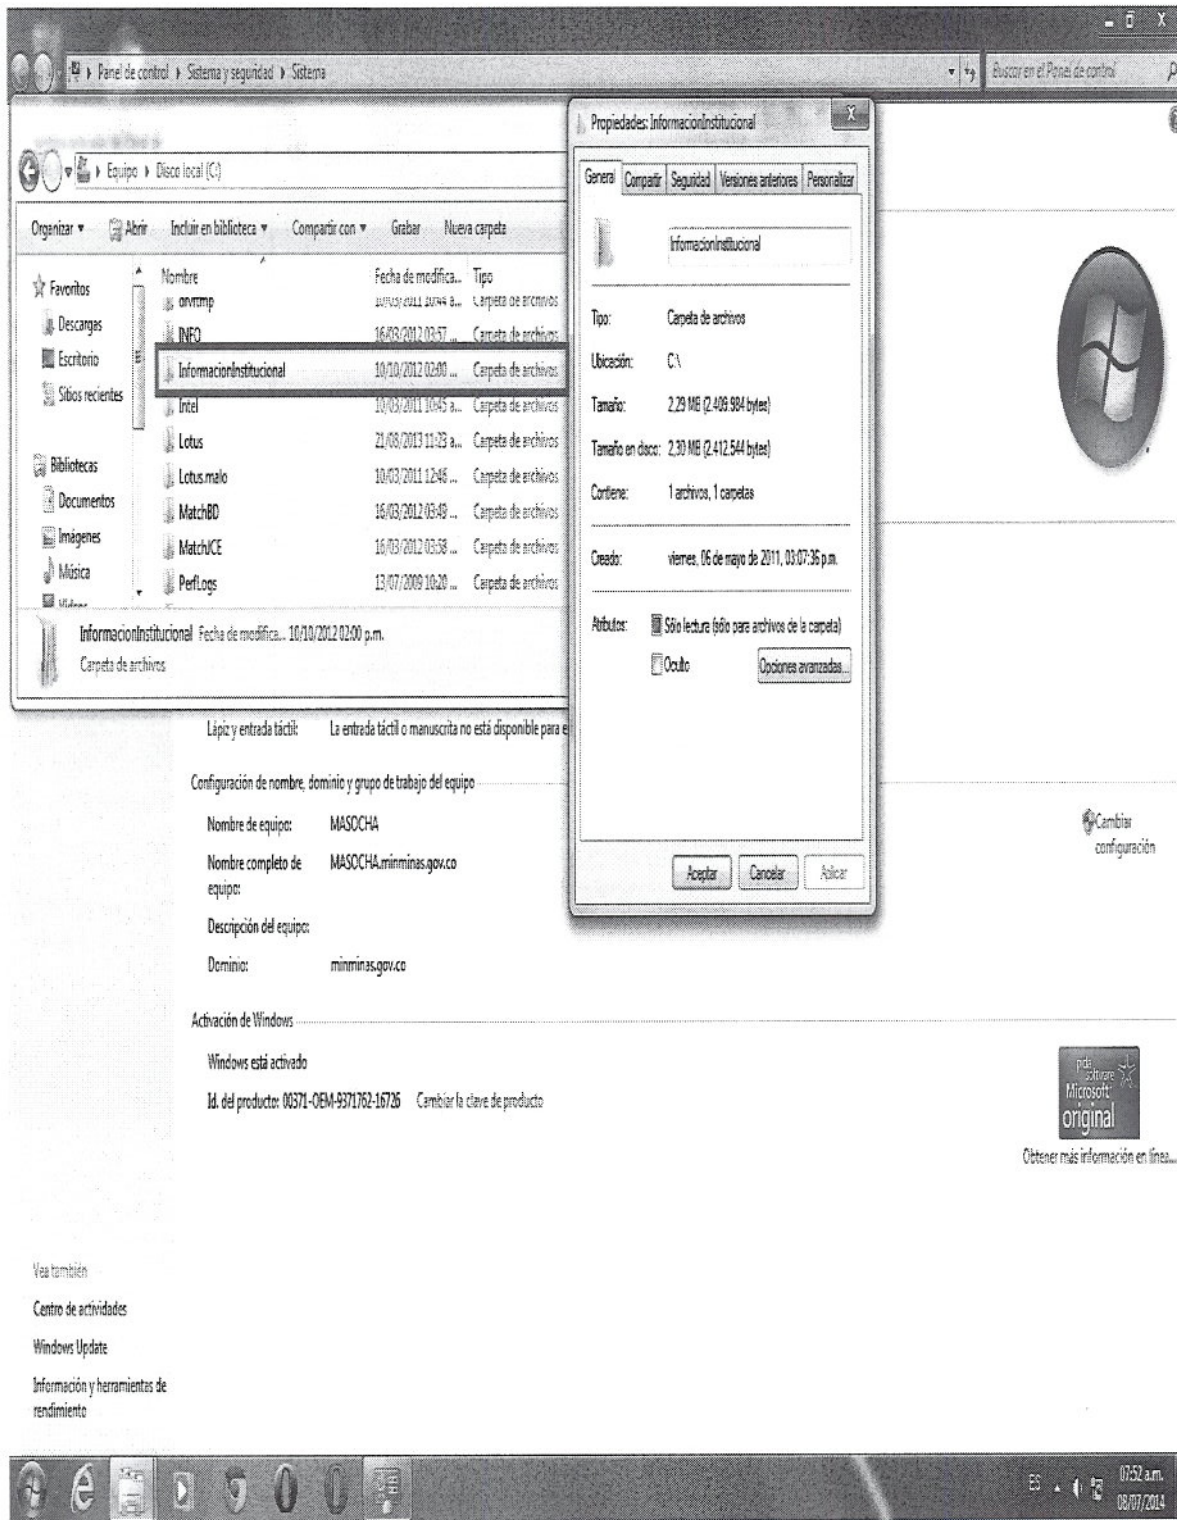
Panel de control ▸ Sistema y seguridad ▸ Sistema

Buscar en el Panel de control

Equipo ▸ Disco local (C:)

Organizar ▾ Abrir Incluir en biblioteca ▾ Compartir con ▾ Grabar Nueva carpeta

Favoritos
Descargas
Escritorio
Sitios recientes

Bibliotecas
Documentos
Imágenes
Música
Vídeos

| Nombre | Fecha de modifica... | Tipo |
|---|---|---|
| drvrtmp | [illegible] | Carpeta de archivos |
| INFO | 16/03/2012 03:57 ... | Carpeta de archivos |
| InformacionInstitucional | 10/10/2012 02:00 ... | Carpeta de archivos |
| Intel | 10/03/2011 10:45 a... | Carpeta de archivos |
| Lotus | 21/08/2013 11:23 a... | Carpeta de archivos |
| Lotus.malo | 10/03/2011 12:46 ... | Carpeta de archivos |
| MatchBD | 16/03/2012 03:49 ... | Carpeta de archivos |
| MatchICE | 16/03/2012 03:58 ... | Carpeta de archivos |
| PerfLogs | 13/07/2009 10:20 ... | Carpeta de archivos |

InformacionInstitucional Fecha de modifica... 10/10/2012 02:00 p.m.
Carpeta de archivos

Propiedades: InformacionInstitucional

General Compartir Seguridad Versiones anteriores Personalizar

InformacionInstitucional

Tipo: Carpeta de archivos
Ubicación: C:\
Tamaño: 2,29 MB (2.409.984 bytes)
Tamaño en disco: 2,30 MB (2.412.544 bytes)
Contiene: 1 archivos, 1 carpetas
Creado: viernes, 06 de mayo de 2011, 03:07:36 p.m.
Atributos: Sólo lectura (sólo para archivos de la carpeta)
Oculto Opciones avanzadas...

Aceptar Cancelar Aplicar

Lápiz y entrada táctil: La entrada táctil o manuscrita no está disponible para e

Configuración de nombre, dominio y grupo de trabajo del equipo
Nombre de equipo: MASOCHA
Nombre completo de equipo: MASOCHA.minminas.gov.co
Descripción del equipo:
Dominio: minminas.gov.co

Cambiar configuración

Activación de Windows
Windows está activado
Id. del producto: 00371-OEM-9371762-16726 Cambiar la clave de producto

pide software Microsoft original
Obtener más información en línea...

Vea también
Centro de actividades
Windows Update
Información y herramientas de rendimiento

ES 07:52 a.m. 08/07/2014